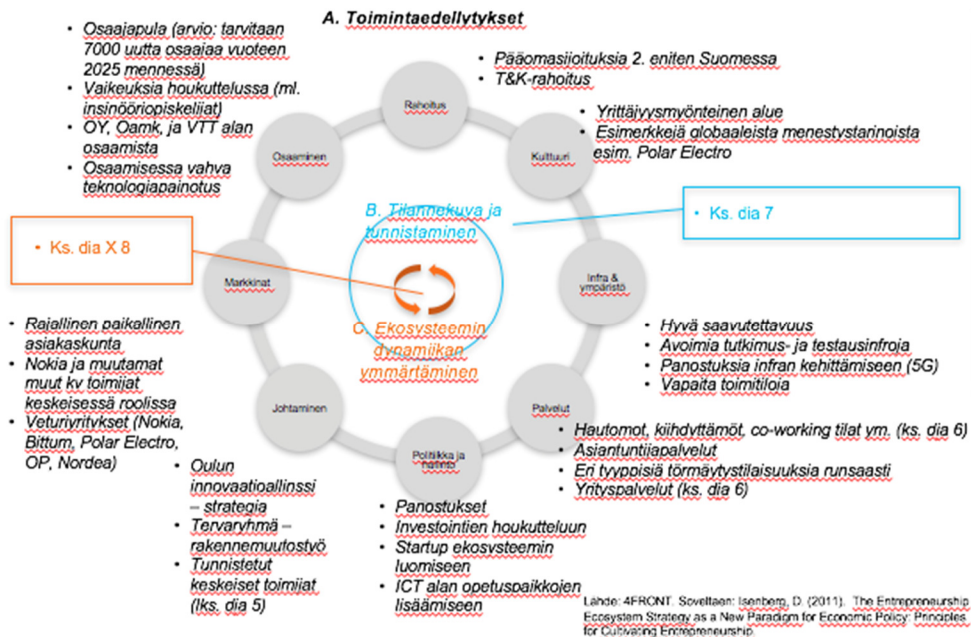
A. Toimintaedellytykset

- Osaajapula (arvio: tarvitaan 7000 uutta osaajaa vuoteen 2025 mennessä)
- Vaikeuksia houkuttelussa (ml. insinööriopiskelijat)
- OY, Oamk, ja VTT alan osaamista
- Osaamisessa vahva teknologiapainotus

- Pääomasijoituksia 2. eniten Suomessa
- T&K-rahoitus

- Yrittäjyysmyönteinen alue
- Esimerkkejä globaaleista menestystarinoista esim. Polar Electro

Rahoitus

Osaaminen

Kulttuuri

B. Tilannekuva ja tunnistaminen

- Ks. dia 7

- Ks. dia X 8

Markkinat

Infra & ympäristö

C. Ekosysteemin dynamiikan ymmärtäminen

- Rajallinen paikallinen asiakaskunta
- Nokia ja muutamat muut kv toimijat keskeisessä roolissa
- Veturiyritykset (Nokia, Bittum, Polar Electro, OP, Nordea)

- Hyvä saavutettavuus
- Avoimia tutkimus- ja testausinfroja
- Panostuksia infran kehittämiseen (5G)
- Vapaita toimitiloja

Johtaminen

Palvelut

Politiikka ja hallinto

- Hautomot, kiihdyttämöt, co-working tilat ym. (ks. dia 6)
- Asiantuntijapalvelut
- Eri tyyppisiä törmäytystilaisuuksia runsaasti
- Yrityspalvelut (ks. dia 6)

- Oulun innovaatioallianssi – strategia
- Tervaryhmä – rakennemuutostyö
- Tunnistetut keskeiset toimijat (ks. dia 5)

- Panostukset
- Investointien houkutteluun
- Startup ekosysteemin luomiseen
- ICT alan opetuspaikkojen lisäämiseen

Lähde: 4FRONT. Sovelltaen: Isenberg, D. (2011). The Entrepreneurship Ecosystem Strategy as a New Paradigm for Economic Policy: Principles for Cultivating Entrepreneurship.